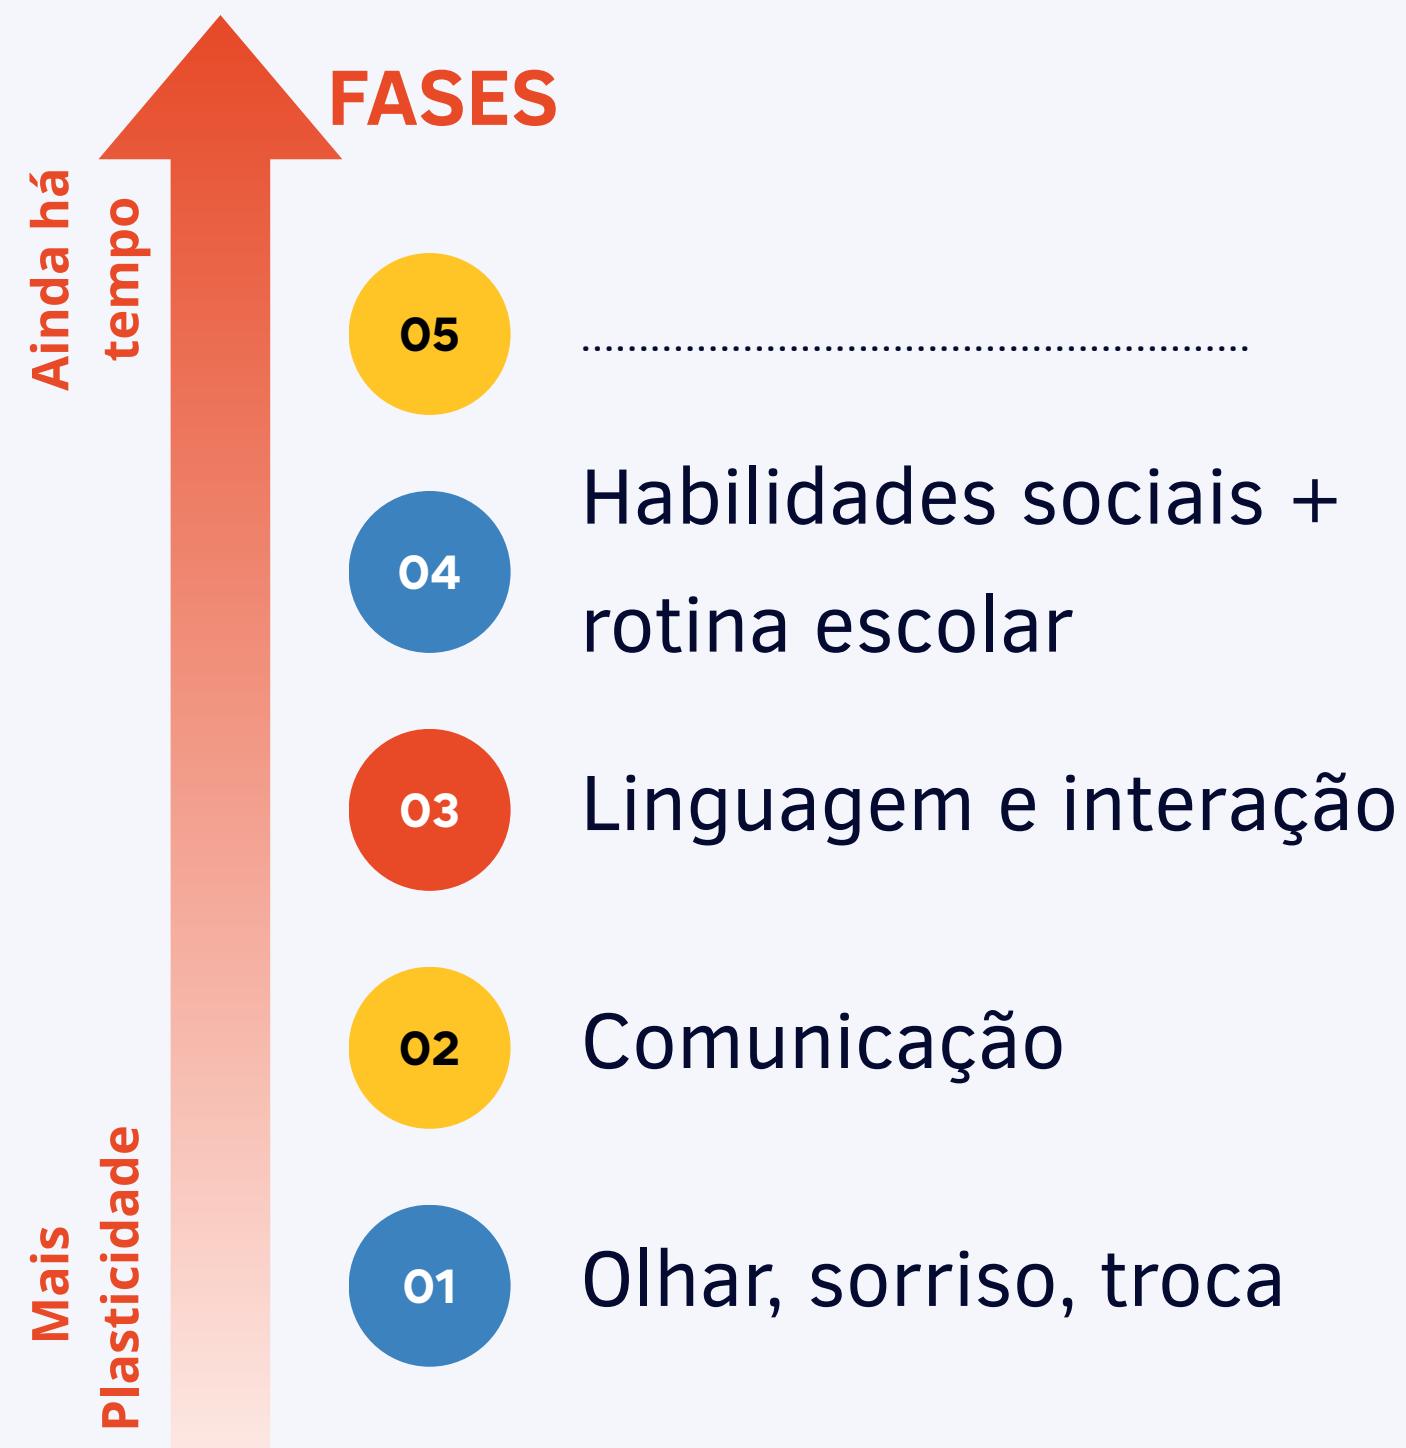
FASES

Ainda há tempo

05 ........................................................

04 Habilidades sociais + rotina escolar

03 Linguagem e interação

02 Comunicação

01 Olhar, sorriso, troca

Mais Plasticidade